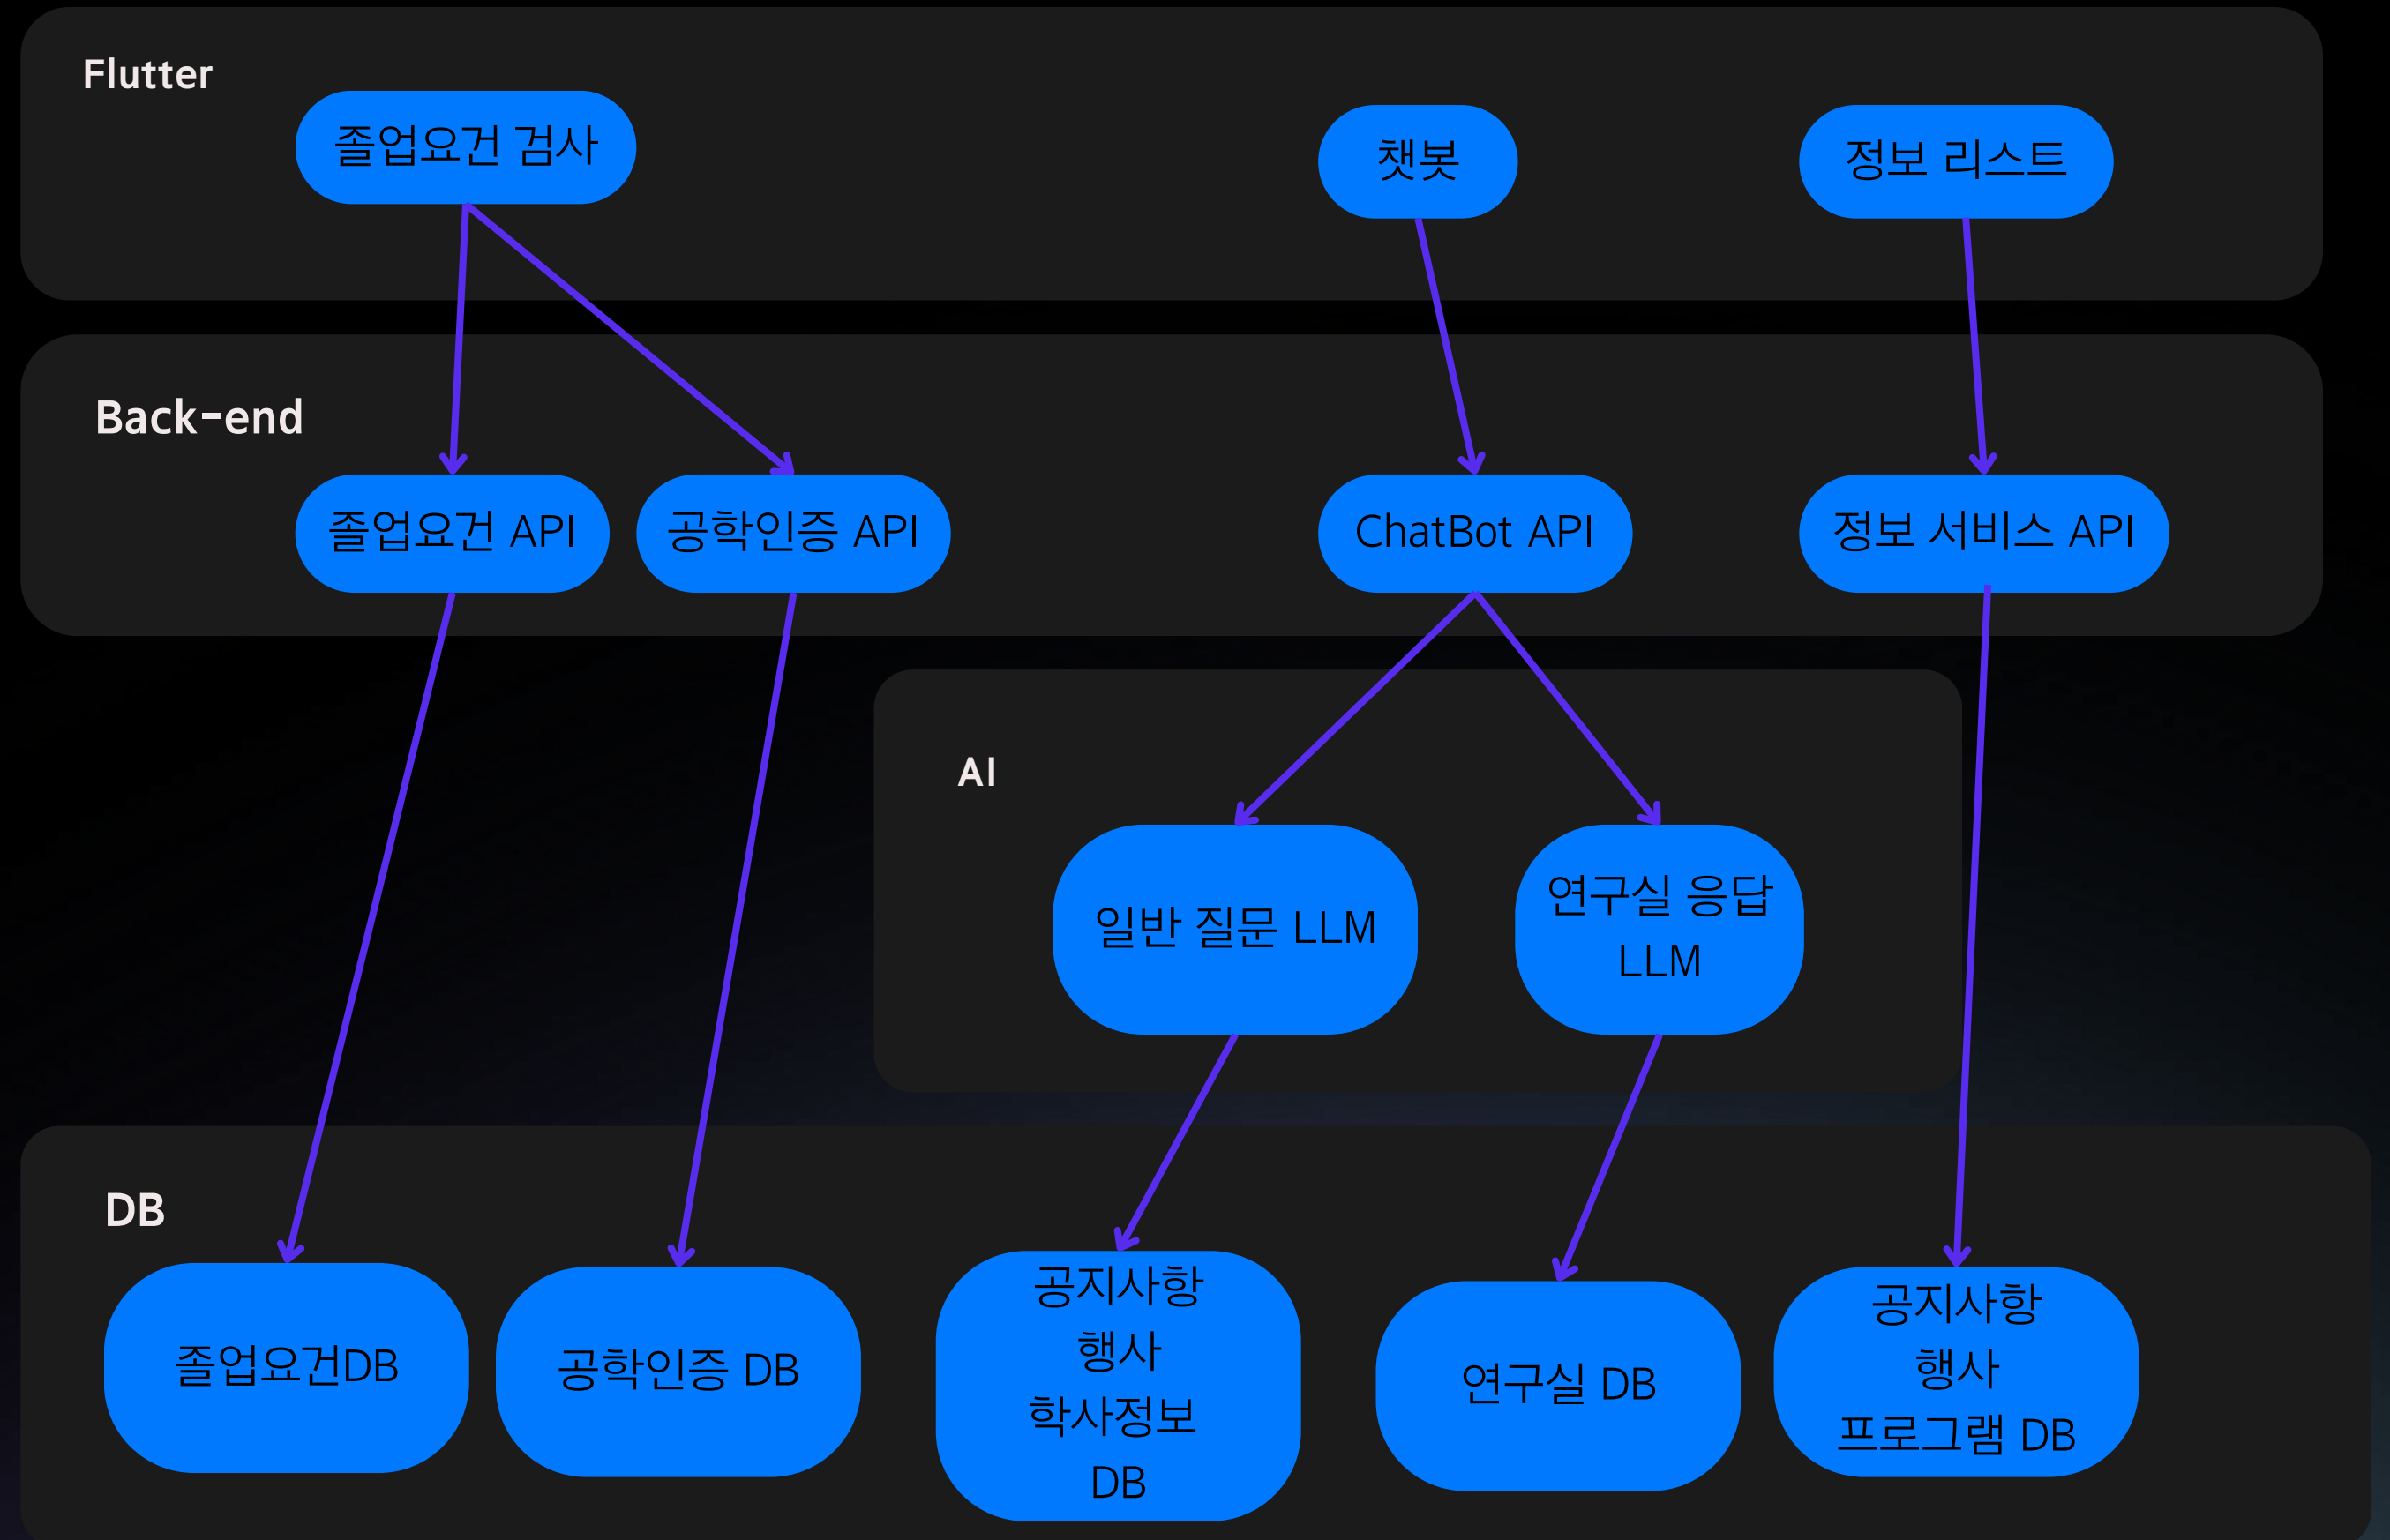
Flutter

졸업요건 검사

챗봇

정보 리스트

Back-end

졸업요건 API

공학인증 API

ChatBot API

정보 서비스 API

AI

일반 질문 LLM

연구실 응답 LLM

DB

졸업요건DB

공학인증 DB

공지사항
행사
학사정보
DB

연구실 DB

공지사항
행사
프로그램 DB